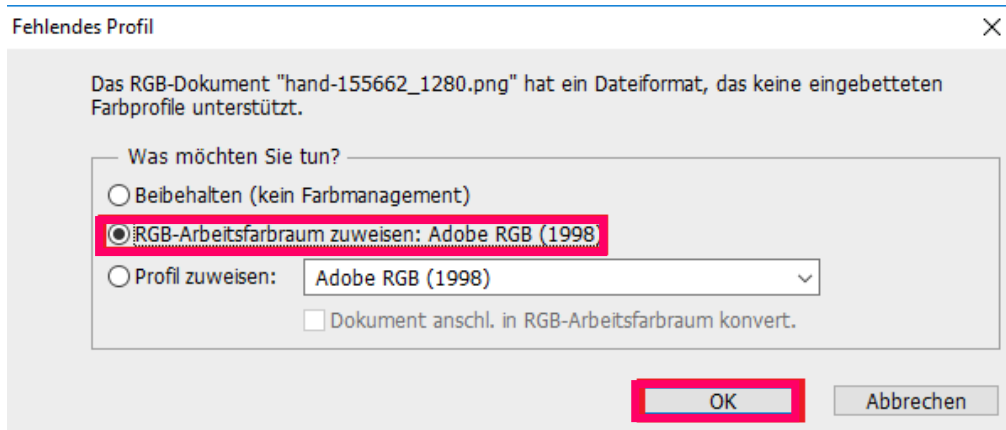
Fehlendes Profil

×

Das RGB-Dokument "hand-155662_1280.png" hat ein Dateiformat, das keine eingebetteten Farbprofile unterstützt.

Was möchten Sie tun?

Beibehalten (kein Farbmanagement)

RGB-Arbeitsfarbraum zuweisen: Adobe RGB (1998)

Profil zuweisen: Adobe RGB (1998)

Dokument anschl. in RGB-Arbeitsfarbraum konvert.

OK

Abbrechen